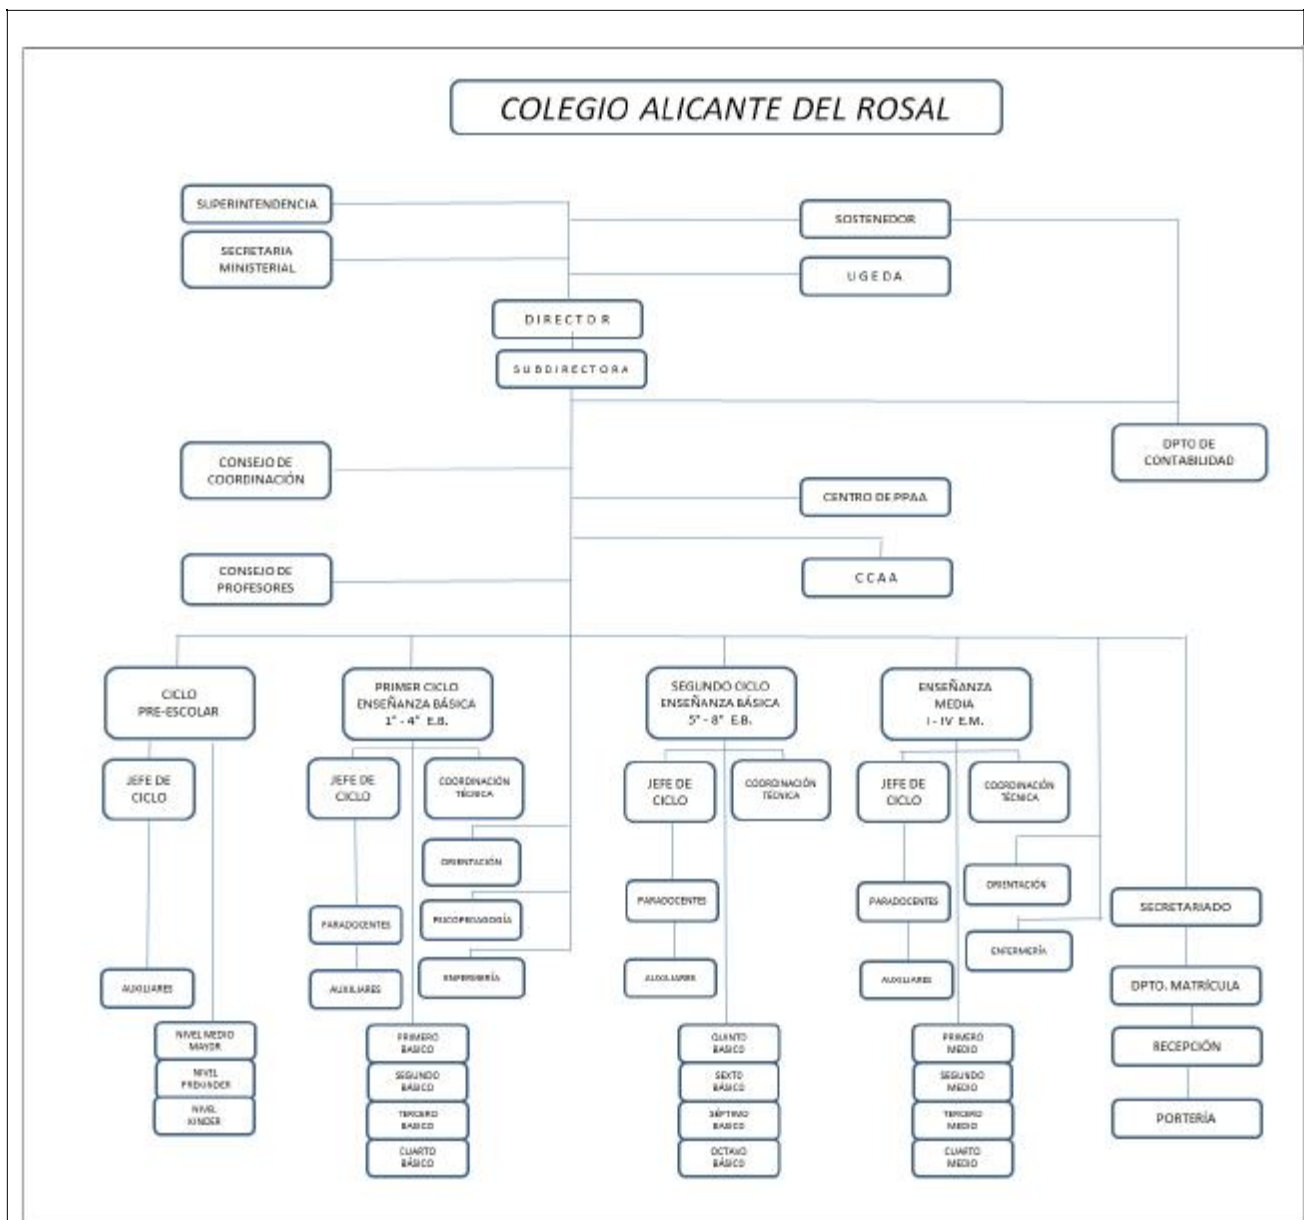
COLEGIO ALICANTE DEL ROSAL

SUPERINTENDENCIA

SECRETARIA MINISTERIAL

SOSTENEDOR

U G E D A

D I R E C T O R

S U B D I R E C T O R A

DPTO DE CONTABILIDAD

CONSEJO DE COORDINACIÓN

CENTRO DE PPAA

CONSEJO DE PROFESORES

C C A A

CICLO PRE-ESCOLAR

JEFE DE CICLO

AUXILIARES

NIVEL MEDIO MAYOR

NIVEL PREKINDER

NIVEL KINDER

PRIMER CICLO ENSEÑANZA BÁSICA 1° - 4° E.B.

JEFE DE CICLO

COORDINACIÓN TÉCNICA

ORIENTACIÓN

PSICOPEDAGOGÍA

ENFERMERÍA

PARADOCENTES

AUXILIARES

PRIMERO BÁSICO

SEGUNDO BÁSICO

TERCERO BÁSICO

CUARTO BÁSICO

SEGUNDO CICLO ENSEÑANZA BÁSICA 5° - 8° E.B.

JEFE DE CICLO

COORDINACIÓN TÉCNICA

PARADOCENTES

AUXILIARES

QUINTO BÁSICO

SEXTO BÁSICO

SÉPTIMO BÁSICO

OCTAVO BÁSICO

ENSEÑANZA MEDIA I - IV E.M.

JEFE DE CICLO

COORDINACIÓN TÉCNICA

ORIENTACIÓN

ENFERMERÍA

PARADOCENTES

AUXILIARES

PRIMERO MEDIO

SEGUNDO MEDIO

TERCERO MEDIO

CUARTO MEDIO

SECRETARIADO

DPTO. MATRÍCULA

RECEPCIÓN

PORTERÍA